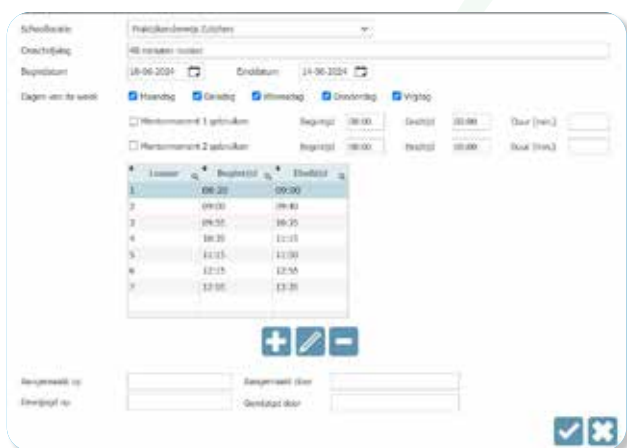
Schoollocatie Praktijkonderwijs Zutphen
Omschrijving 48 minuten rooster
Begindatum 18-06-2024 Einddatum 14-06-2024
Dagen van de week Maandag Dinsdag Woensdag Donderdag Vrijdag
Mentormoment 1 gebruiken Begintijd 08:00 Eindtijd 08:00 Duur (min.)
Mentormoment 2 gebruiken Begintijd 08:00 Eindtijd 10:00 Duur (min.)

| Lesuur | Begintijd | Eindtijd |
|---|---|---|
| 1 | 08:20 | 09:00 |
| 2 | 09:00 | 09:40 |
| 3 | 09:55 | 10:35 |
| 4 | 10:35 | 11:15 |
| 5 | 11:15 | 11:55 |
| 6 | 12:15 | 12:55 |
| 7 | 12:55 | 13:35 |

Aangemaakt op Aangemaakt door
Gewijzigd op Gewijzigd door